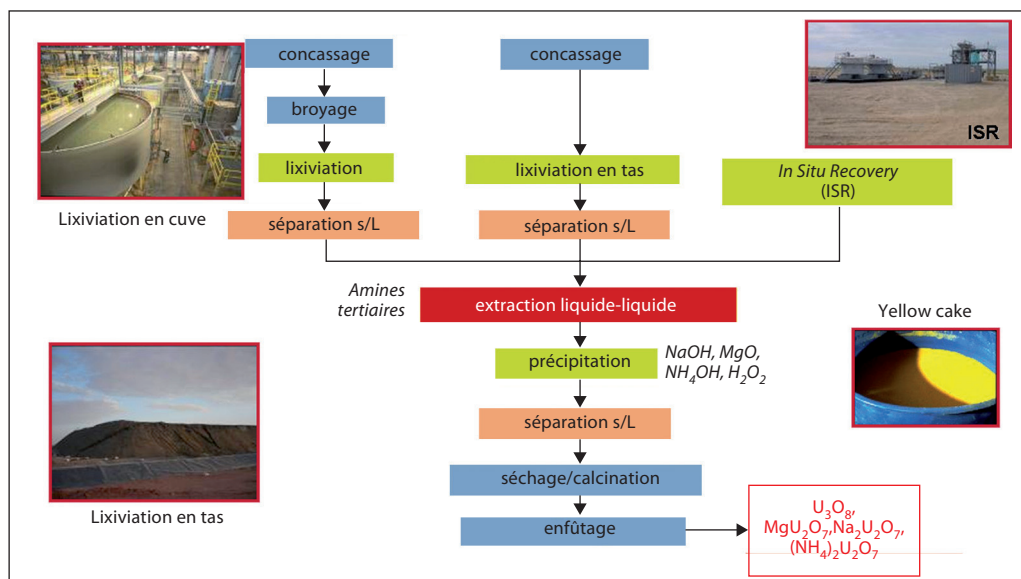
concassage

broyage

lixiviation

séparation s/L

Lixiviation en cuve

concassage

lixiviation en tas

séparation s/L

ISR

*In Situ Recovery* (ISR)

*Amines tertiaires*

extraction liquide-liquide

Yellow cake

précipitation

*NaOH, MgO, $NH_4OH$, $H_2O_2$*

séparation s/L

séchage/calcination

Lixiviation en tas

enfûtage

$U_3O_8$, $MgU_2O_7$, $Na_2U_2O_7$, $(NH_4)_2U_2O_7$